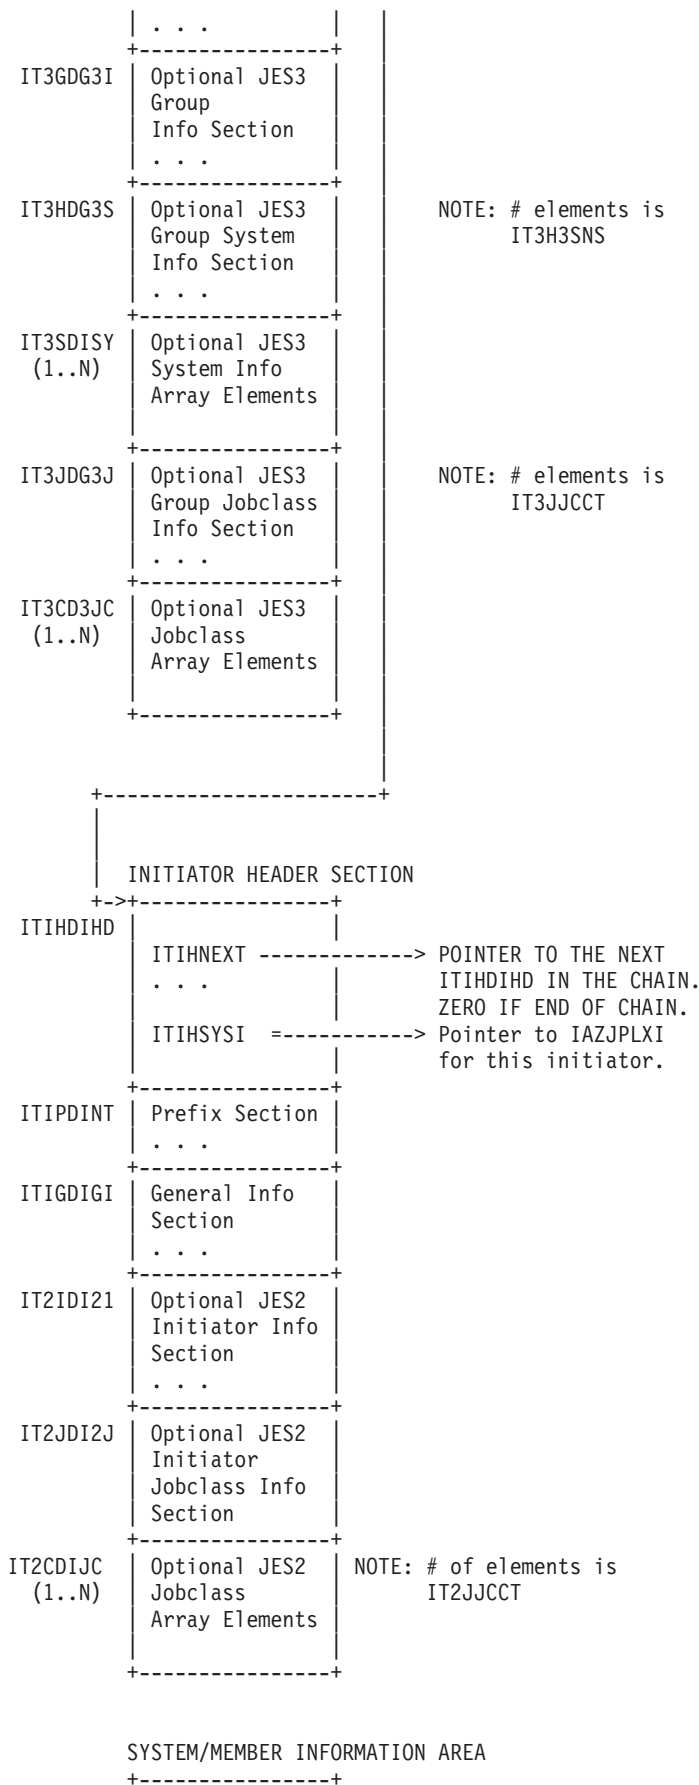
. . .

IT3GDG3I Optional JES3 Group Info Section . . .

IT3HDG3S Optional JES3 Group System Info Section . . .

NOTE: # elements is IT3H3SNS

IT3SDISY (1..N) Optional JES3 System Info Array Elements

IT3JDG3J Optional JES3 Group Jobclass Info Section . . .

NOTE: # elements is IT3JJCCT

IT3CD3JC (1..N) Optional JES3 Jobclass Array Elements

INITIATOR HEADER SECTION

ITIHDIHD

ITIHNEXT -------------> POINTER TO THE NEXT ITIHDIHD IN THE CHAIN. ZERO IF END OF CHAIN.

. . .

ITIHSYSI =-----------> Pointer to IAZJPLXI for this initiator.

ITIPDINT Prefix Section . . .

ITIGDIGI General Info Section . . .

IT2IDI21 Optional JES2 Initiator Info Section . . .

IT2JDI2J Optional JES2 Initiator Jobclass Info Section

IT2CDIJC (1..N) Optional JES2 Jobclass Array Elements

NOTE: # of elements is IT2JJCCT

SYSTEM/MEMBER INFORMATION AREA